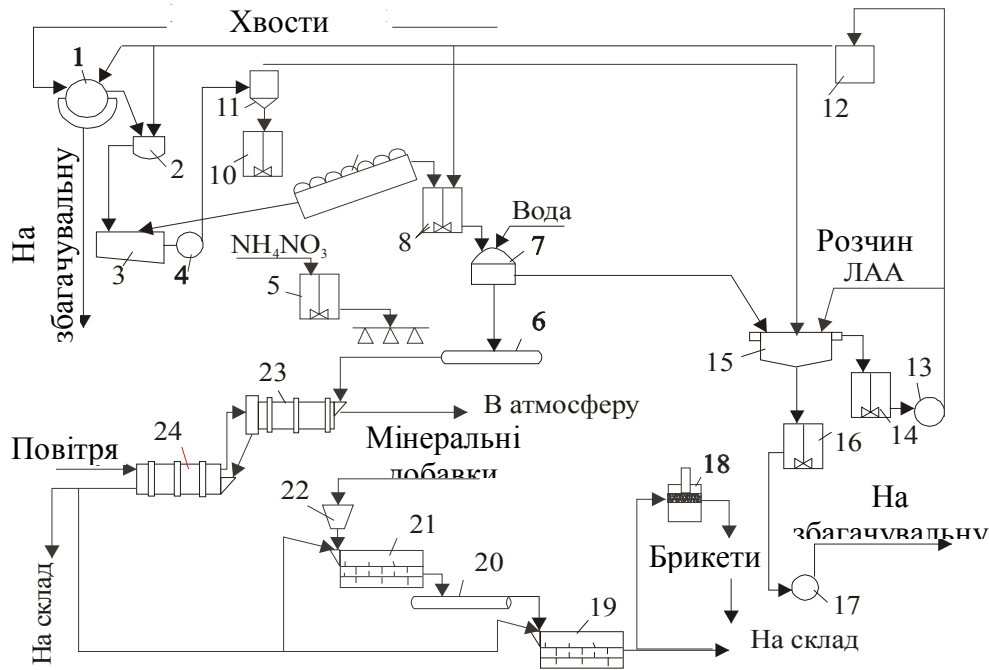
Хвости

1

На збагачувальну

2

3

4

11

10

12

8

Вода

7

$NH_4NO_3$

5

6

Розчин ЛАА

15

13

14

16

23

В атмосферу

24

Повітря

Мінеральні добавки

22

21

20

19

18

Брикети

На збагачувальну

17

На склад

На склад